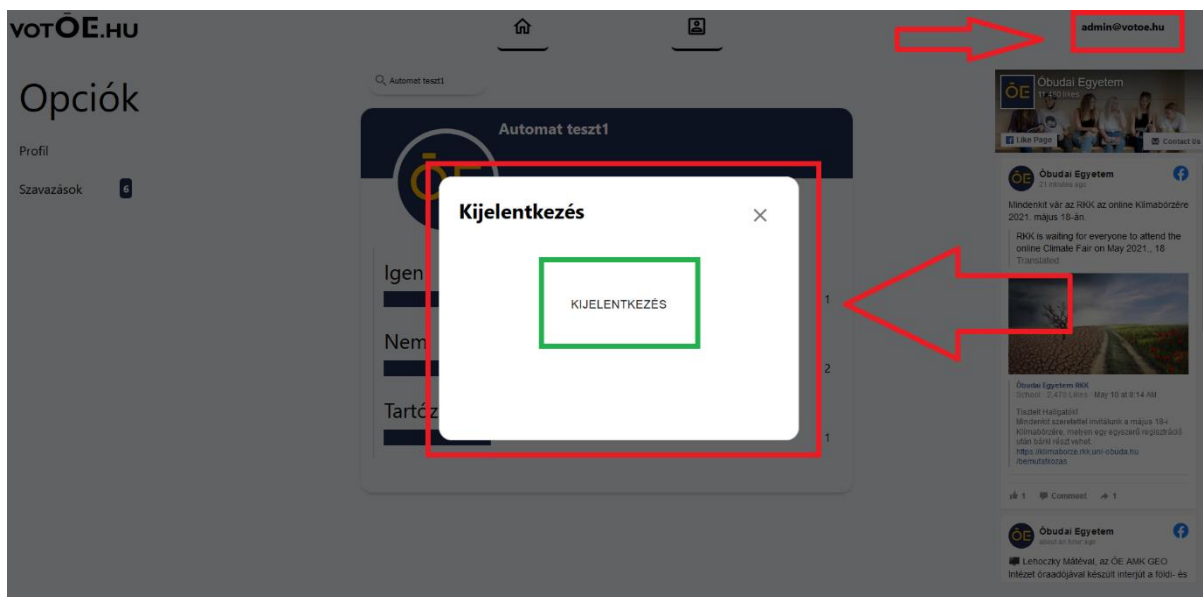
VOTÓE.HU

admin@votoe.hu

Opciók

Profil

Szavazások 6

Automat teszt1

Automat teszt1

Igen

1

Nem

2

Tartóz

1

Kijelentkezés

KIJELENTKEZÉS

Óbudai Egyetem
11,450 likes

Like Page

Contact Us

Óbudai Egyetem
21 minutes ago

Mindenkit vár az RKK az online Klímabörzére 2021. május 18-án.

RKK is waiting for everyone to attend the online Climate Fair on May 2021., 18
Translated

Óbudai Egyetem RKK
School · 2,470 Likes · May 10 at 8:14 AM

Tisztelt Hallgatók!
Mindenkit szeretettel invitálunk a május 18-i Klímabörzére, melyen egy egyszerű regisztráció után bárki részt vehet.
https://klimaborze.rkk.uni-obuda.hu/bemutatkozas

1 Comment 1

Óbudai Egyetem
about an hour ago

Lehoczky Mátéval, az ÓE AMK GEO Intézet óraadójával készült interjút a földi- és